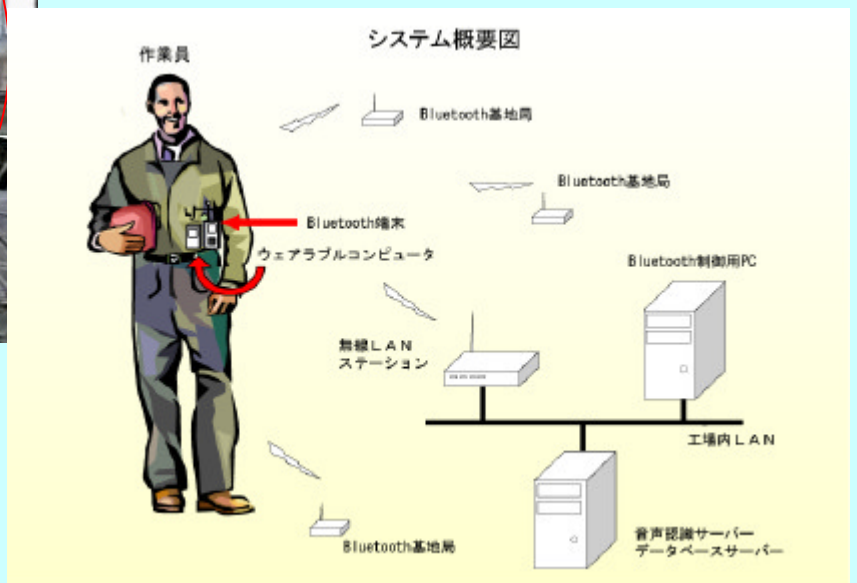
システム概要図

作業員

Bluetooth基地局

Bluetooth基地局

Bluetooth端末

ウェアラブルコンピュータ

Bluetooth制御用PC

無線LAN
ステーション

工場内LAN

Bluetooth基地局

音声認識サーバー
データベースサーバー